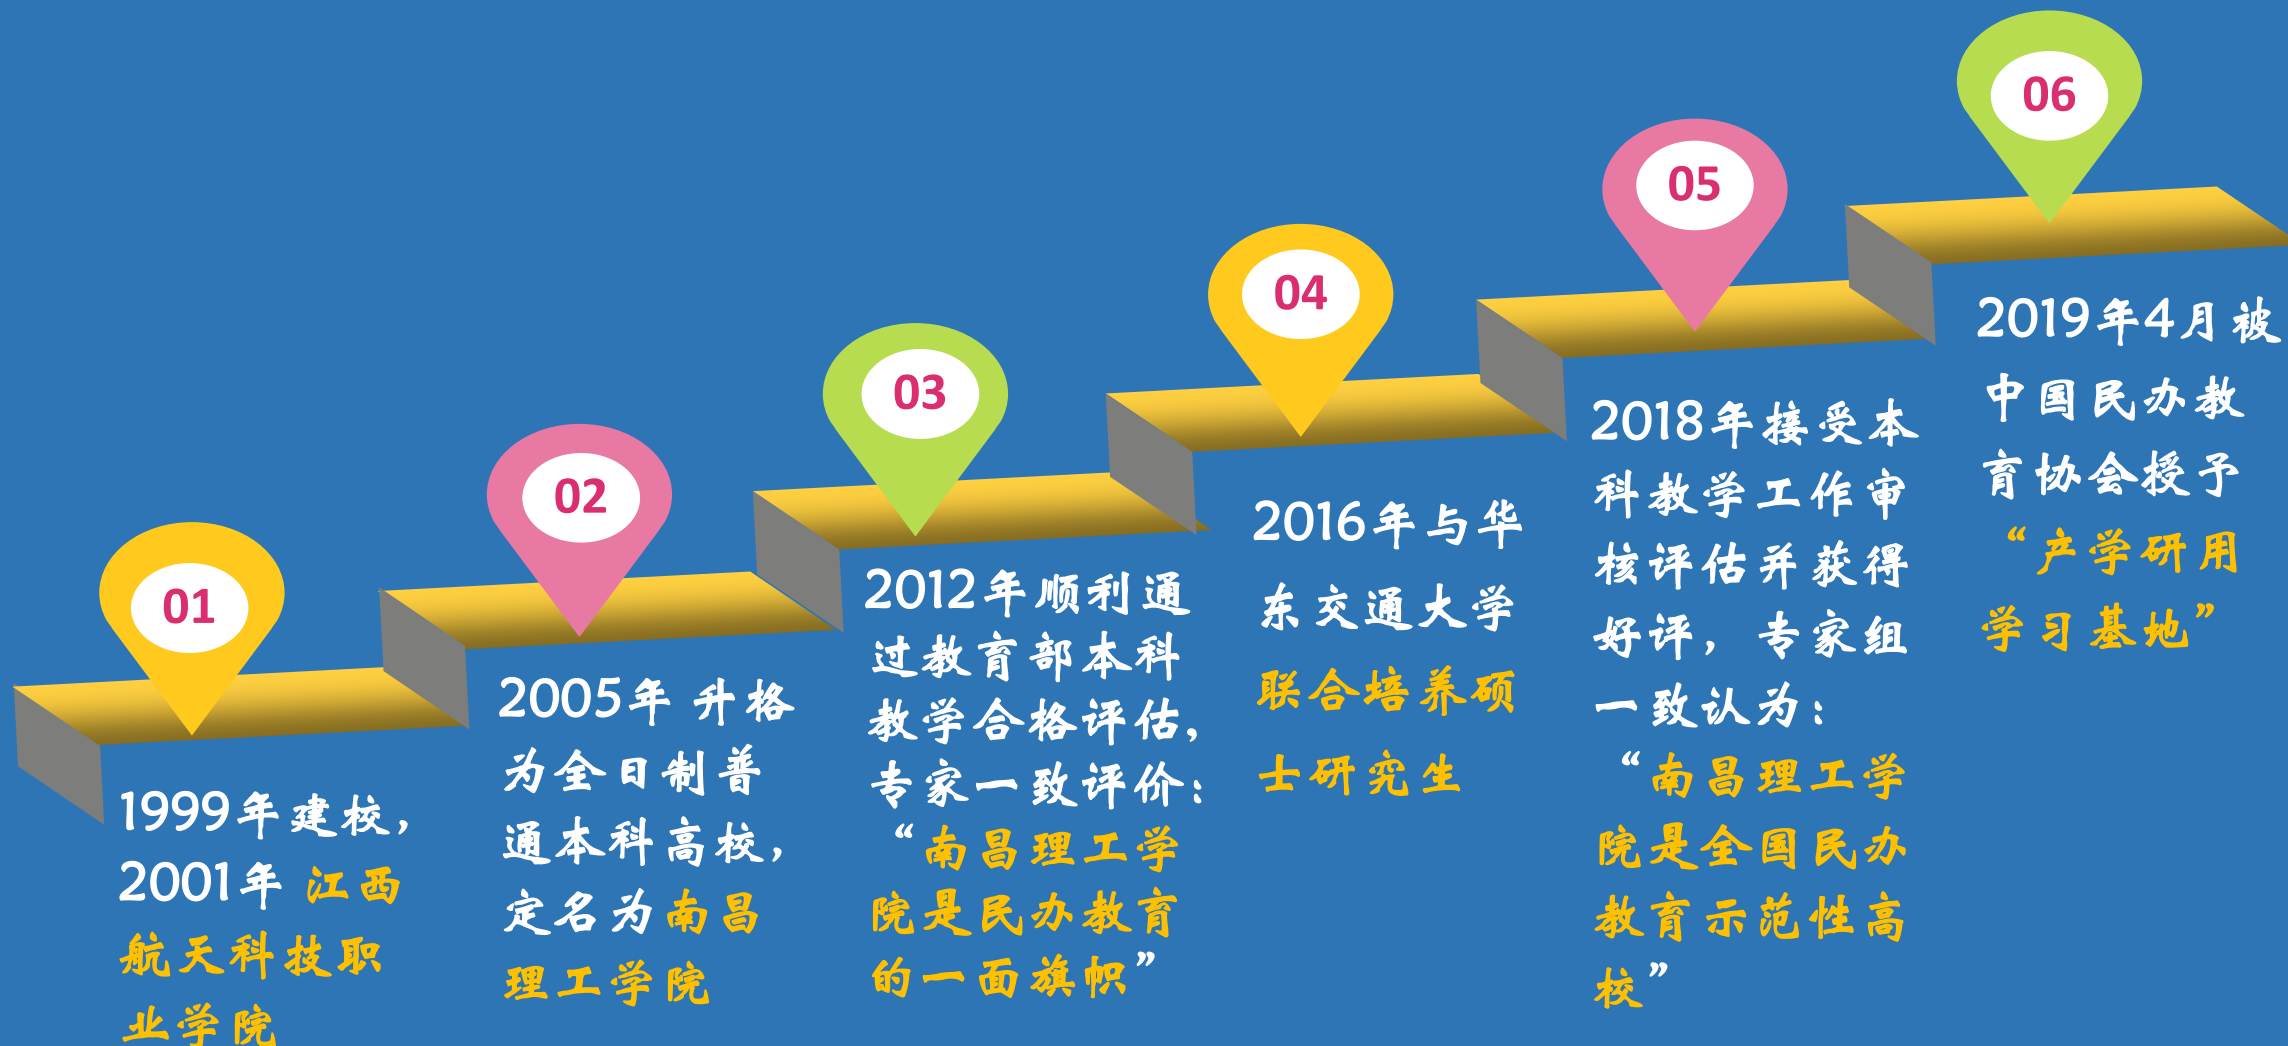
01

1999年建校，2001年江西航天科技职业学院

02

2005年升格为全日制普通本科高校，定名为南昌理工学院

03

2012年顺利通过教育部本科教学合格评估，专家一致评价："南昌理工学院是民办教育的一面旗帜"

04

2016年与华东交通大学联合培养硕士研究生

05

2018年接受本科教学工作审核评估并获得好评，专家组一致认为："南昌理工学院是全国民办教育示范性高校"

06

2019年4月被中国民办教育协会授予"产学研用学习基地"